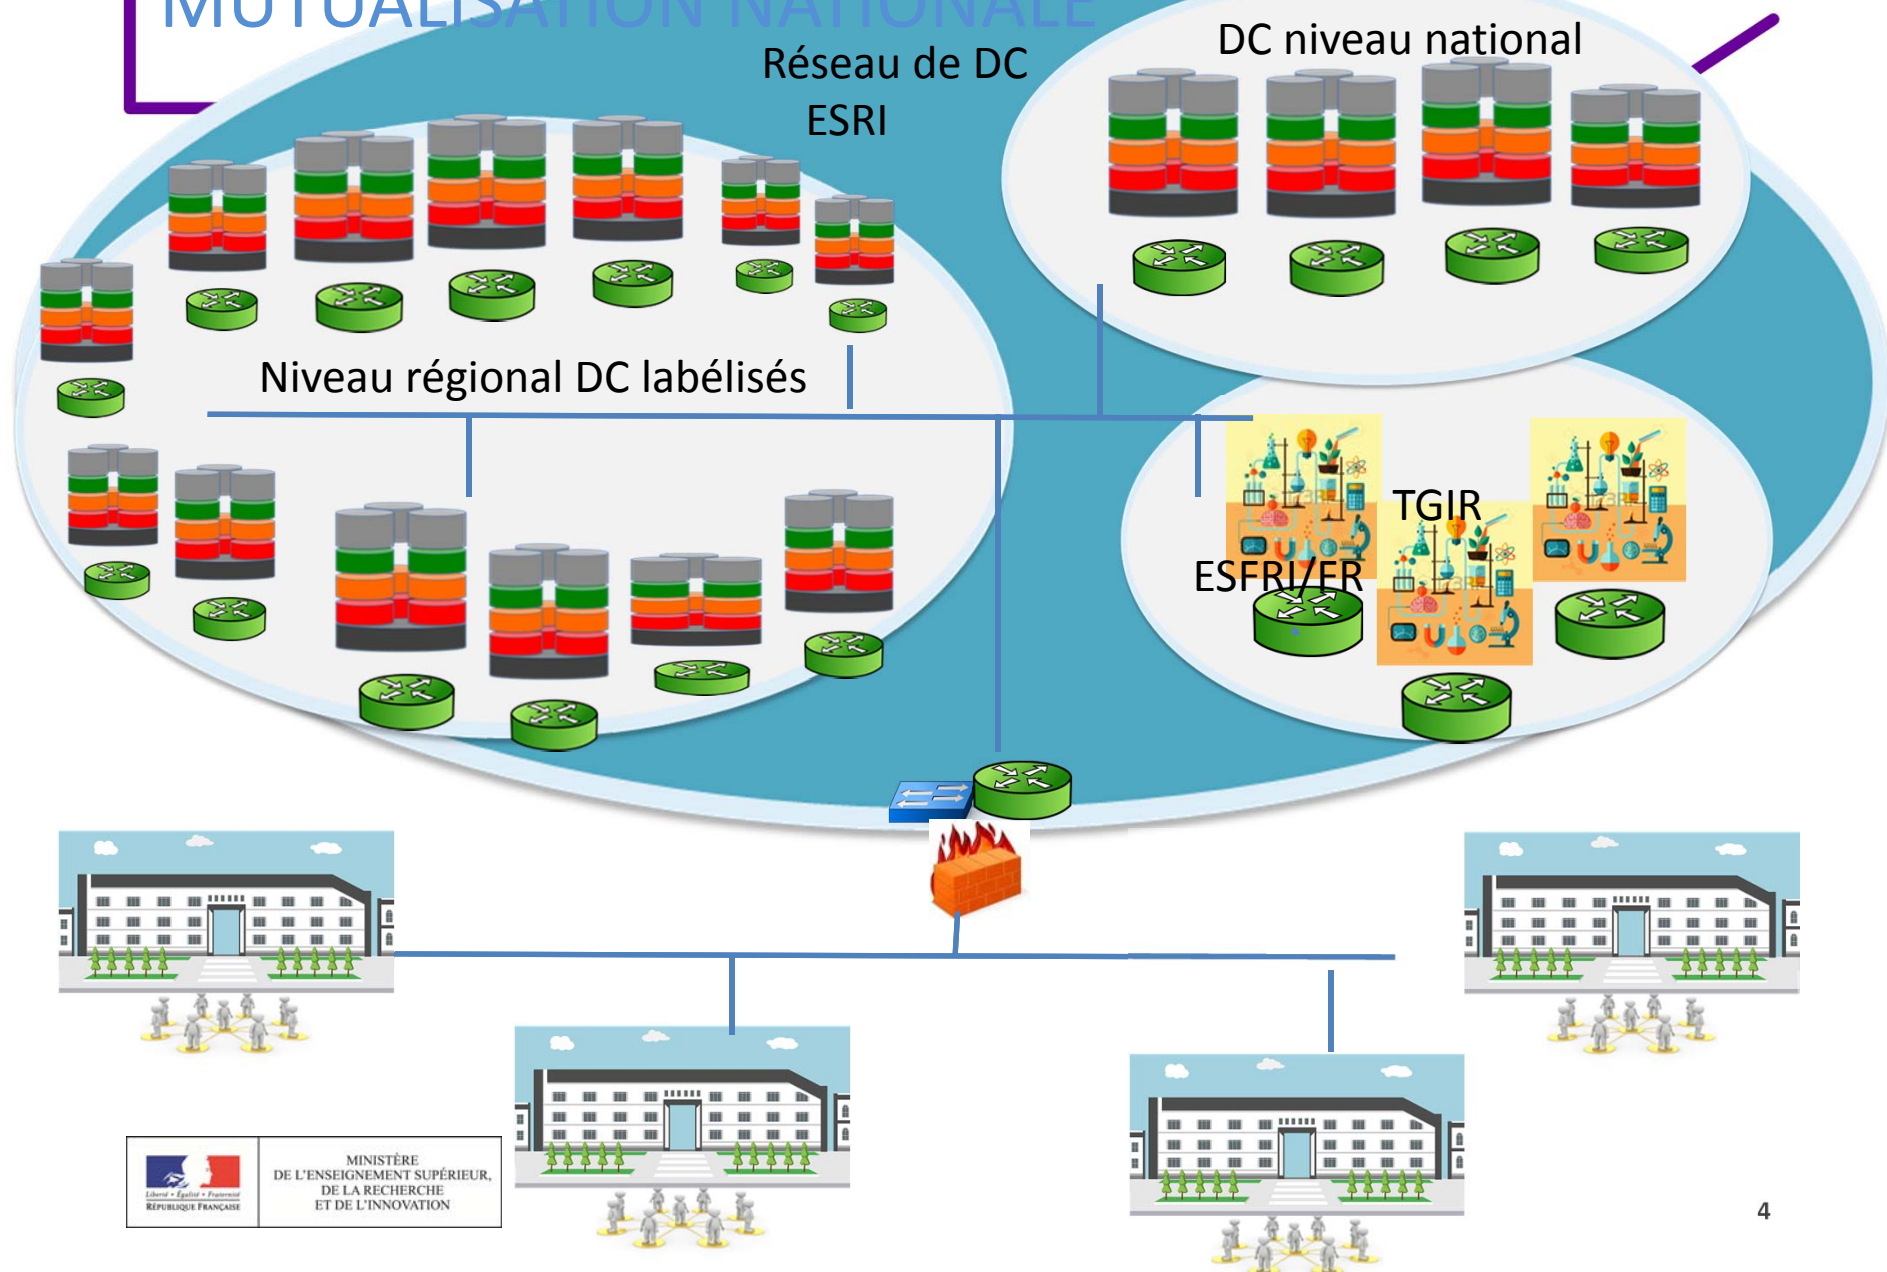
MUTUALISATION NATIONALE

Réseau de DC ESRI

DC niveau national

Niveau régional DC labélisés

TGIR

ESFRI/ER

Liberté • Égalité • Fraternité
RÉPUBLIQUE FRANÇAISE

MINISTÈRE
DE L'ENSEIGNEMENT SUPÉRIEUR,
DE LA RECHERCHE
ET DE L'INNOVATION

4